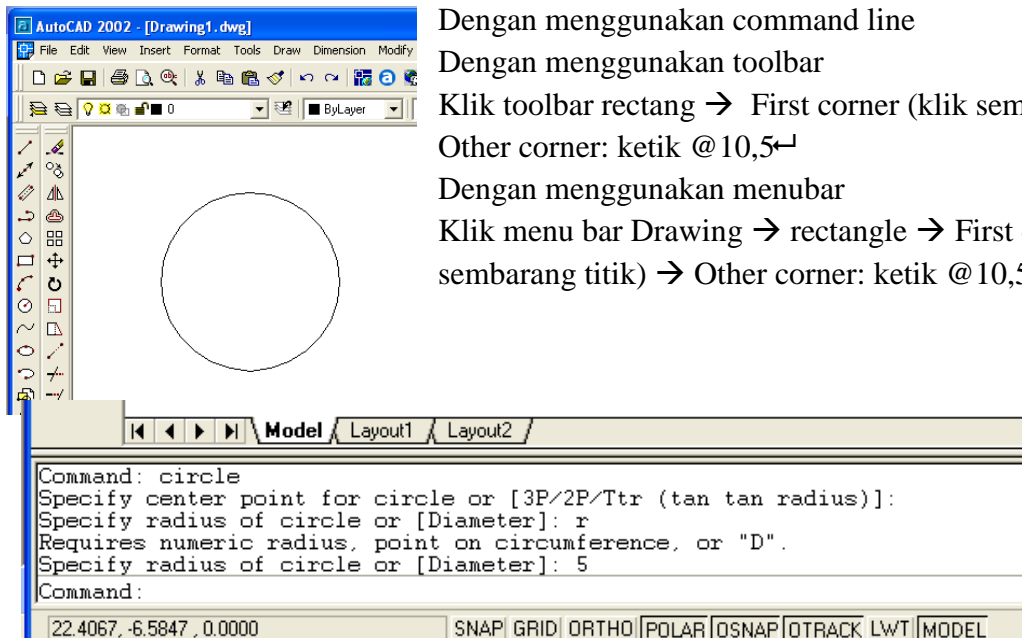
AutoCAD 2002 - [Drawing1.dwg]

File Edit View Insert Format Tools Draw Dimension Modify

0

ByLayer

Dengan menggunakan command line

Dengan menggunakan toolbar

Klik toolbar rectang → First corner (klik sem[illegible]

Other corner: ketik @10,5↵

Dengan menggunakan menubar

Klik menu bar Drawing → rectangle → First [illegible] sembarang titik) → Other corner: ketik @10,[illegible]

Model Layout1 Layout2

Command: circle
Specify center point for circle or [3P/2P/Ttr (tan tan radius)]:
Specify radius of circle or [Diameter]: r
Requires numeric radius, point on circumference, or "D".
Specify radius of circle or [Diameter]: 5
Command:

22.4067, -6.5847 , 0.0000

SNAP GRID ORTHO POLAR OSNAP OTRACK LWT MODEL